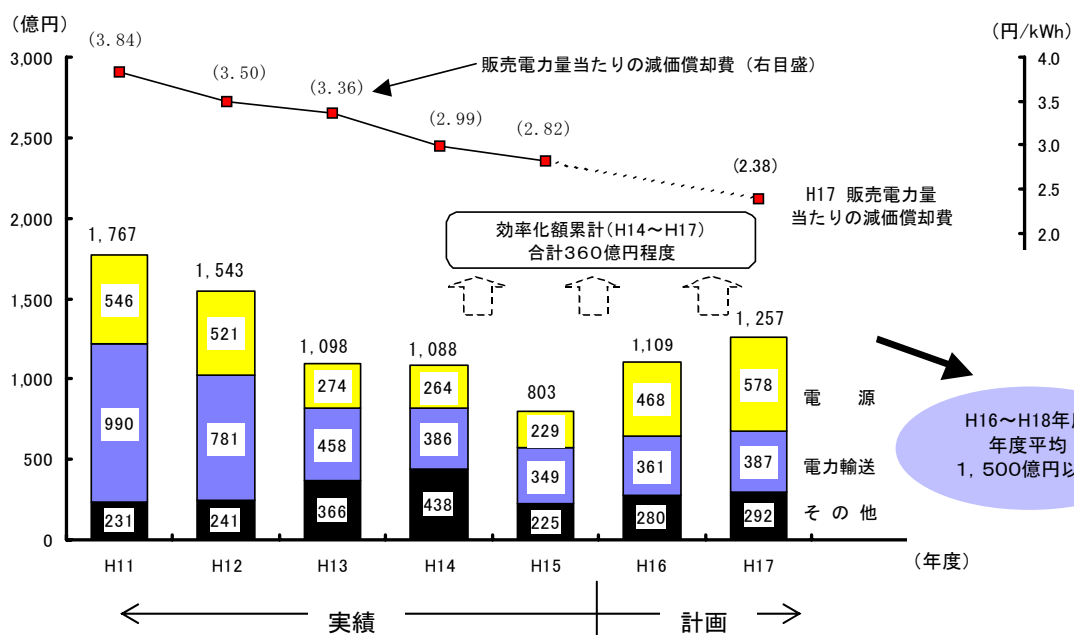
(億円)

(円/kWh)

3,000
2,500
2,000
1,500
1,000
500
0

4.0
3.5
3.0
2.5
2.0

(3.84)
(3.50)
(3.36)
(2.99)
(2.82)
(2.38)

販売電力量当たりの減価償却費（右目盛）

H17 販売電力量当たりの減価償却費

効率化額累計(H14～H17)
合計360億円程度

| | H11 | H12 | H13 | H14 | H15 | H16 | H17 |
|---|---|---|---|---|---|---|---|
| 合計 | 1,767 | 1,543 | 1,098 | 1,088 | 803 | 1,109 | 1,257 |
| 電　源 | 546 | 521 | 274 | 264 | 229 | 468 | 578 |
| 電力輸送 | 990 | 781 | 458 | 386 | 349 | 361 | 387 |
| そ の 他 | 231 | 241 | 366 | 438 | 225 | 280 | 292 |

(年度)

H16～H18年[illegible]
年度平均
1，500億円以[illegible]

実績
計画